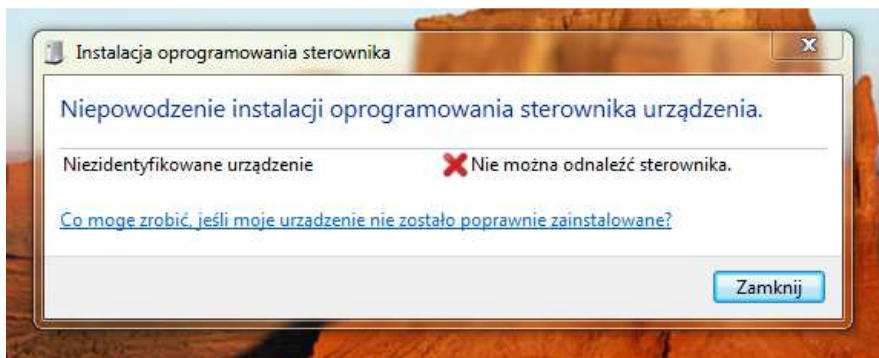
Instalacja oprogramowania sterownika

Niepowodzenie instalacji oprogramowania sterownika urządzenia.

Niezidentyfikowane urządzenie

Nie można odnaleźć sterownika.

Co mogę zrobić, jeśli moje urządzenie nie zostało poprawnie zainstalowane?

Zamknij